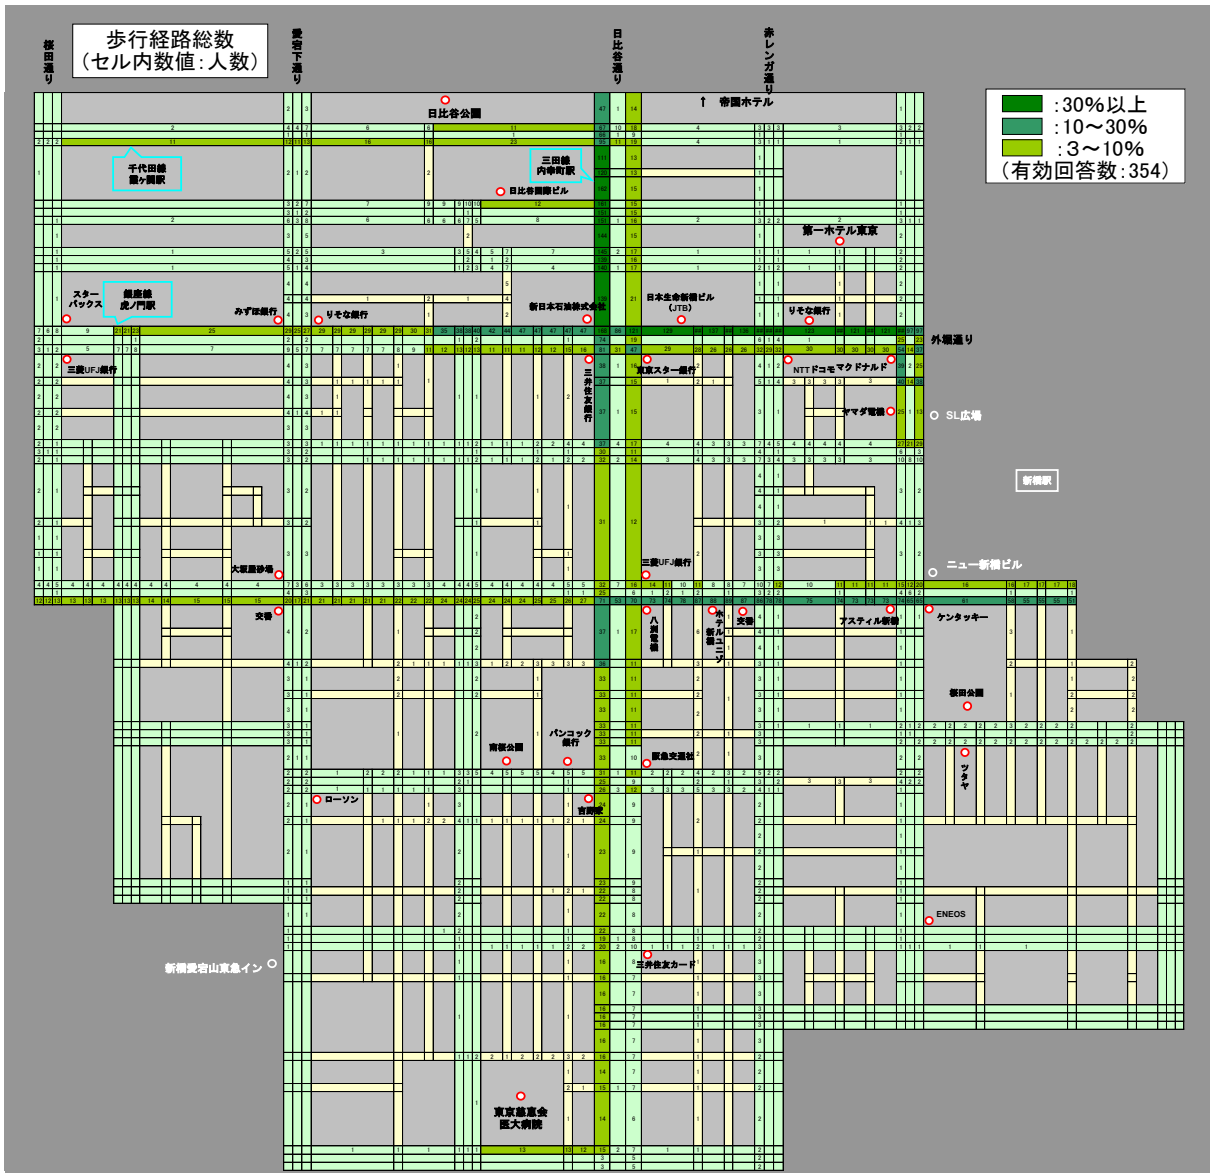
歩行経路総数
（セル内数値：人数）

桜田通り
愛宕下通り
日比谷通り
赤レンガ通り

:30%以上
:10〜30%
:3〜10%
（有効回答数：354）

日比谷公園
帝国ホテル
千代田線 霞ヶ関駅
三田線 内幸町駅
日比谷国際ビル
第一ホテル東京
スターバックス
銀座線 虎ノ門駅
みずほ銀行
りそな銀行
新日本石油株式会社
日本生命新橋ビル（JTB）
りそな銀行
外堀通り
三菱UFJ銀行
三井住友銀行
東京スター銀行
NTTドコモ
マクドナルド
ヤマダ電機
SL広場
新橋駅
大福屋砂場
三菱UFJ銀行
ニュー新橋ビル
交番
八洲電機
ホテルユニゾ新橋
交番
アスティル新橋
ケンタッキー
桜田公園
南桜公園
バンコック銀行
阪急交通社
ツタヤ
ローソン
吉野家
ENEOS
新橋愛宕山東急イン
三井住友カード
東京慈恵会医大病院